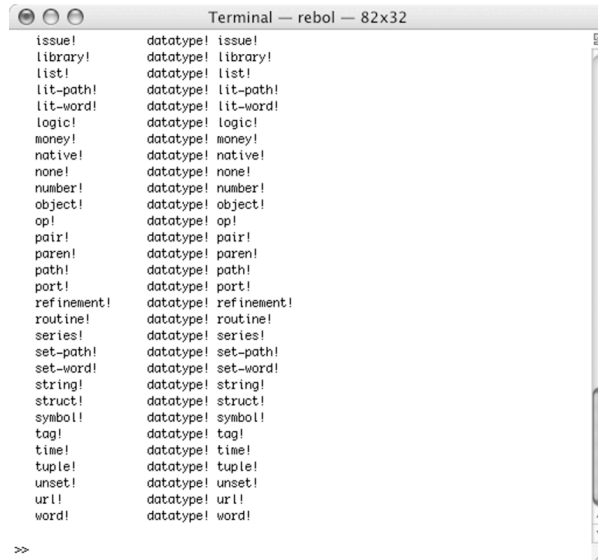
Terminal — rebol — 82x32

| | | |
|---|---|---|
| issue! | datatype! | issue! |
| library! | datatype! | library! |
| list! | datatype! | list! |
| lit-path! | datatype! | lit-path! |
| lit-word! | datatype! | lit-word! |
| logic! | datatype! | logic! |
| money! | datatype! | money! |
| native! | datatype! | native! |
| none! | datatype! | none! |
| number! | datatype! | number! |
| object! | datatype! | object! |
| op! | datatype! | op! |
| pair! | datatype! | pair! |
| paren! | datatype! | paren! |
| path! | datatype! | path! |
| port! | datatype! | port! |
| refinement! | datatype! | refinement! |
| routine! | datatype! | routine! |
| series! | datatype! | series! |
| set-path! | datatype! | set-path! |
| set-word! | datatype! | set-word! |
| string! | datatype! | string! |
| struct! | datatype! | struct! |
| symbol! | datatype! | symbol! |
| tag! | datatype! | tag! |
| time! | datatype! | time! |
| tuple! | datatype! | tuple! |
| unset! | datatype! | unset! |
| url! | datatype! | url! |
| word! | datatype! | word! |

>>